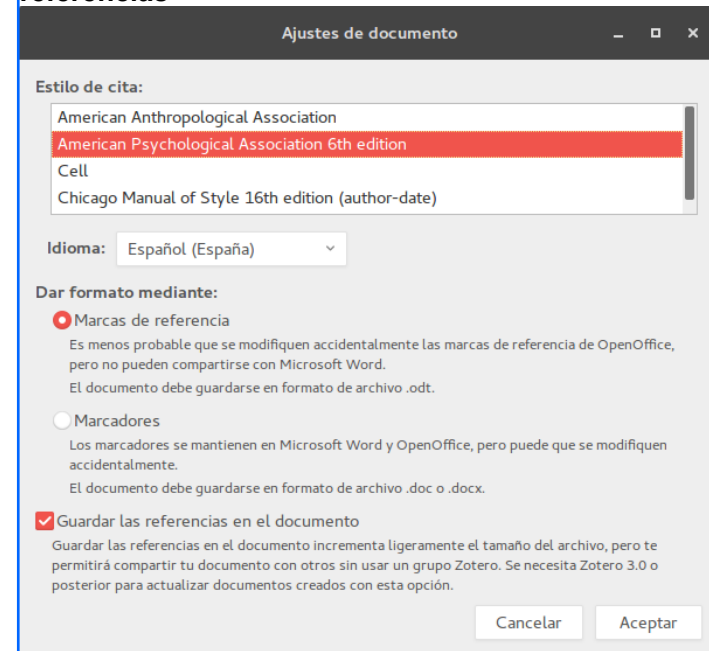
Ajustes de documento

Estilo de cita:

American Anthropological Association
American Psychological Association 6th edition
Cell
Chicago Manual of Style 16th edition (author-date)

Idioma: Español (España)

Dar formato mediante:

Marcas de referencia
Es menos probable que se modifiquen accidentalmente las marcas de referencia de OpenOffice, pero no pueden compartirse con Microsoft Word.
El documento debe guardarse en formato de archivo .odt.

Marcadores
Los marcadores se mantienen en Microsoft Word y OpenOffice, pero puede que se modifiquen accidentalmente.
El documento debe guardarse en formato de archivo .doc o .docx.

Guardar las referencias en el documento
Guardar las referencias en el documento incrementa ligeramente el tamaño del archivo, pero te permitirá compartir tu documento con otros sin usar un grupo Zotero. Se necesita Zotero 3.0 o posterior para actualizar documentos creados con esta opción.

Cancelar
Aceptar